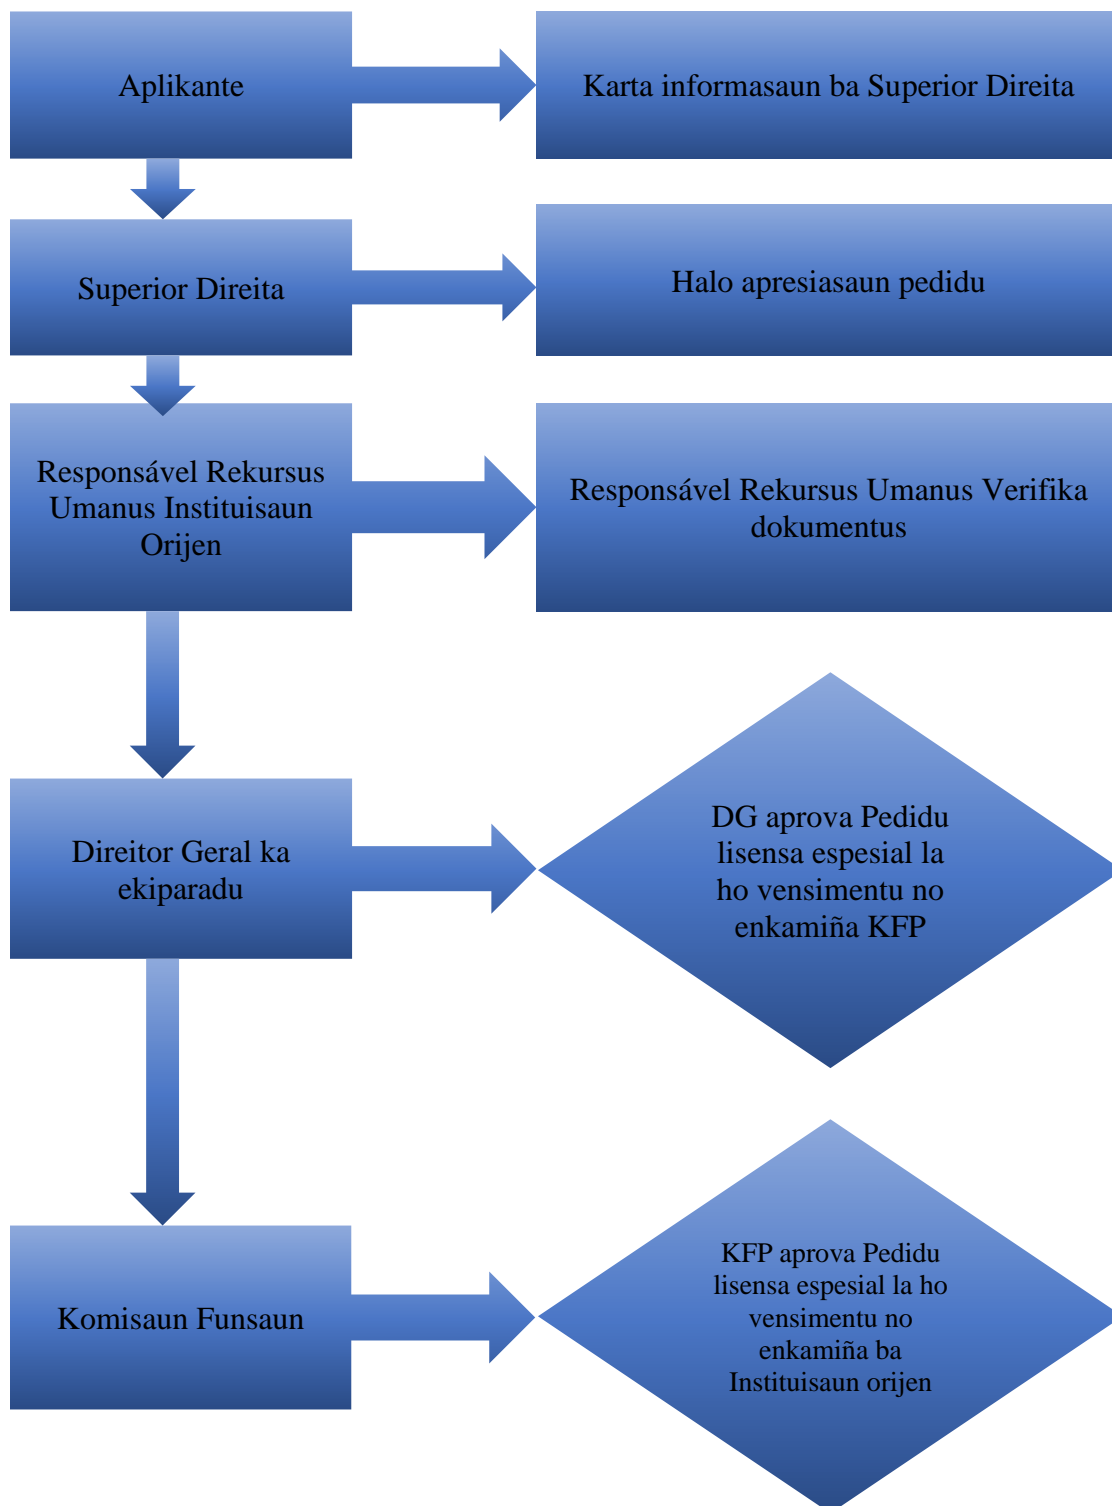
Aplikante

Karta informasaun ba Superior Direita

Superior Direita

Halo apresiasaun pedidu

Responsável Rekursus Umanus Instituisaun Orijen

Responsável Rekursus Umanus Verifika dokumentus

Direitor Geral ka ekiparadu

DG aprova Pedidu lisensa espesial la ho vensimentu no enkamiña KFP

Komisaun Funsaun

KFP aprova Pedidu lisensa espesial la ho vensimentu no enkamiña ba Instituisaun orijen